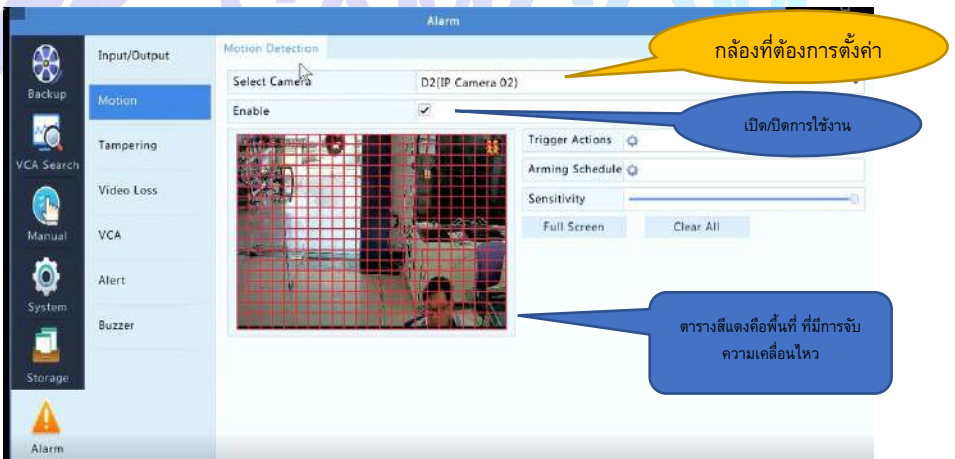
Alarm

Backup
VCA Search
Manual
System
Storage
Alarm

Input/Output
Motion
Tampering
Video Loss
VCA
Alert
Buzzer

Motion Detection

Select Camera
D2(IP Camera 02)
Enable
✓

กล้องที่ต้องการตั้งค่า

เปิด/ปิดการใช้งาน

Trigger Actions
Arming Schedule
Sensitivity
Full Screen
Clear All

ตารางสีแดงคือพื้นที่ ที่มีการจับความเคลื่อนไหว